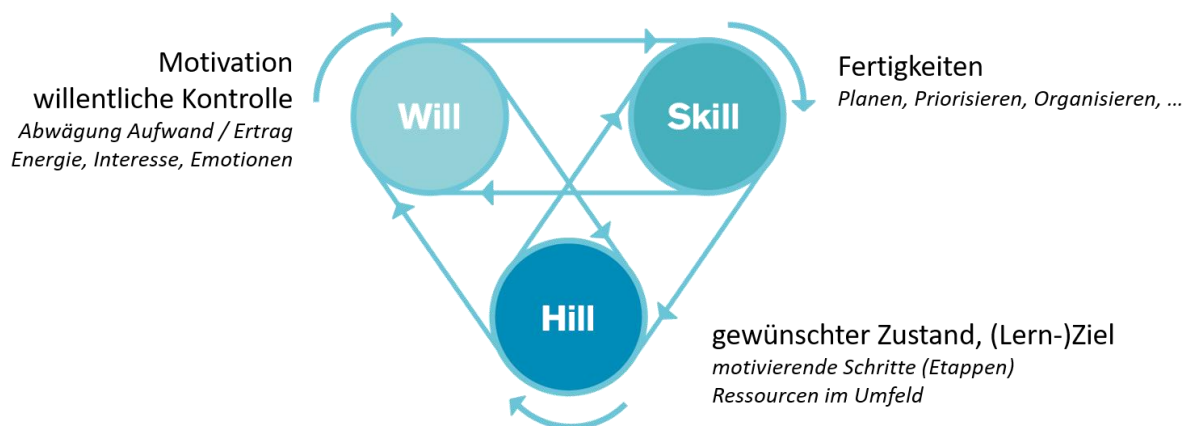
Motivation
willentliche Kontrolle
*Abwägung Aufwand / Ertrag*
*Energie, Interesse, Emotionen*

Will

Skill

Fertigkeiten
*Planen, Priorisieren, Organisieren, …*

Hill

gewünschter Zustand, (Lern-)Ziel
*motivierende Schritte (Etappen)*
*Ressourcen im Umfeld*